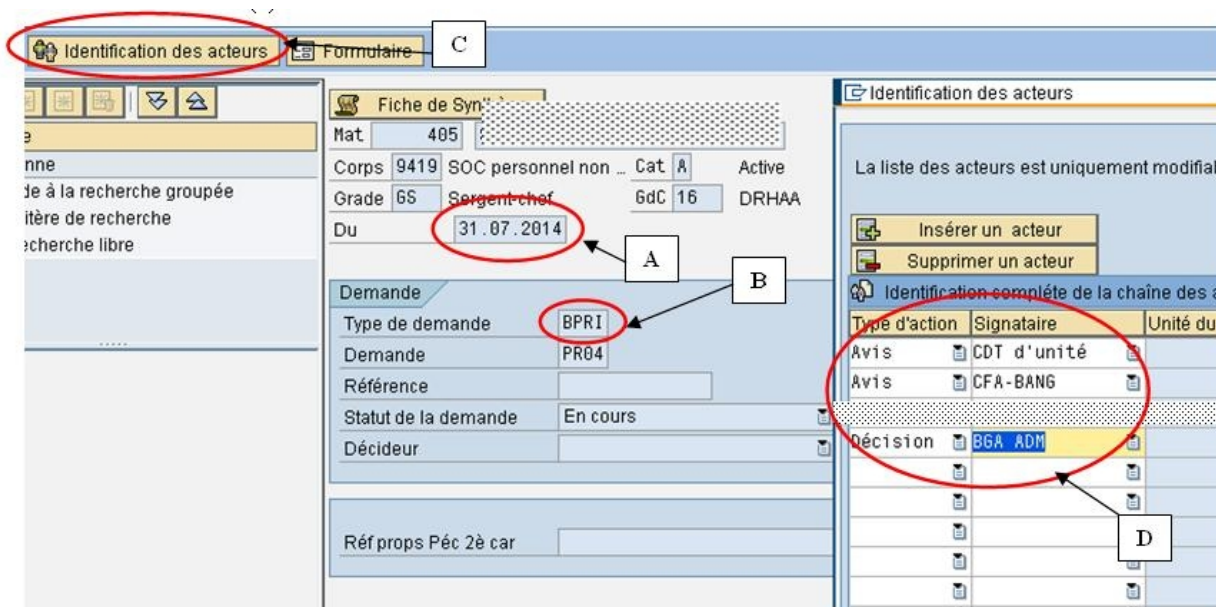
Identification des acteurs
Formulaire
C

e
nne
de à la recherche groupée
itère de recherche
echerche libre

Fiche de Syn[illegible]
Mat 405
Corps 9419 SOC personnel non ... Cat A Active
Grade GS Sergent-chef GdC 16 DRHAA
Du 31.07.2014
A
B

Demande
Type de demande BPRI
Demande PR04
Référence
Statut de la demande En cours
Décideur

Réf props Péc 2è car

Identification des acteurs
La liste des acteurs est uniquement modifial
Insérer un acteur
Supprimer un acteur
Identification complète de la chaîne des a

| Type d'action | Signataire | Unité du |
|---|---|---|
| Avis | CDT d'unité | |
| Avis | CFA-BANG | |
| Décision | BGA ADM | |

D